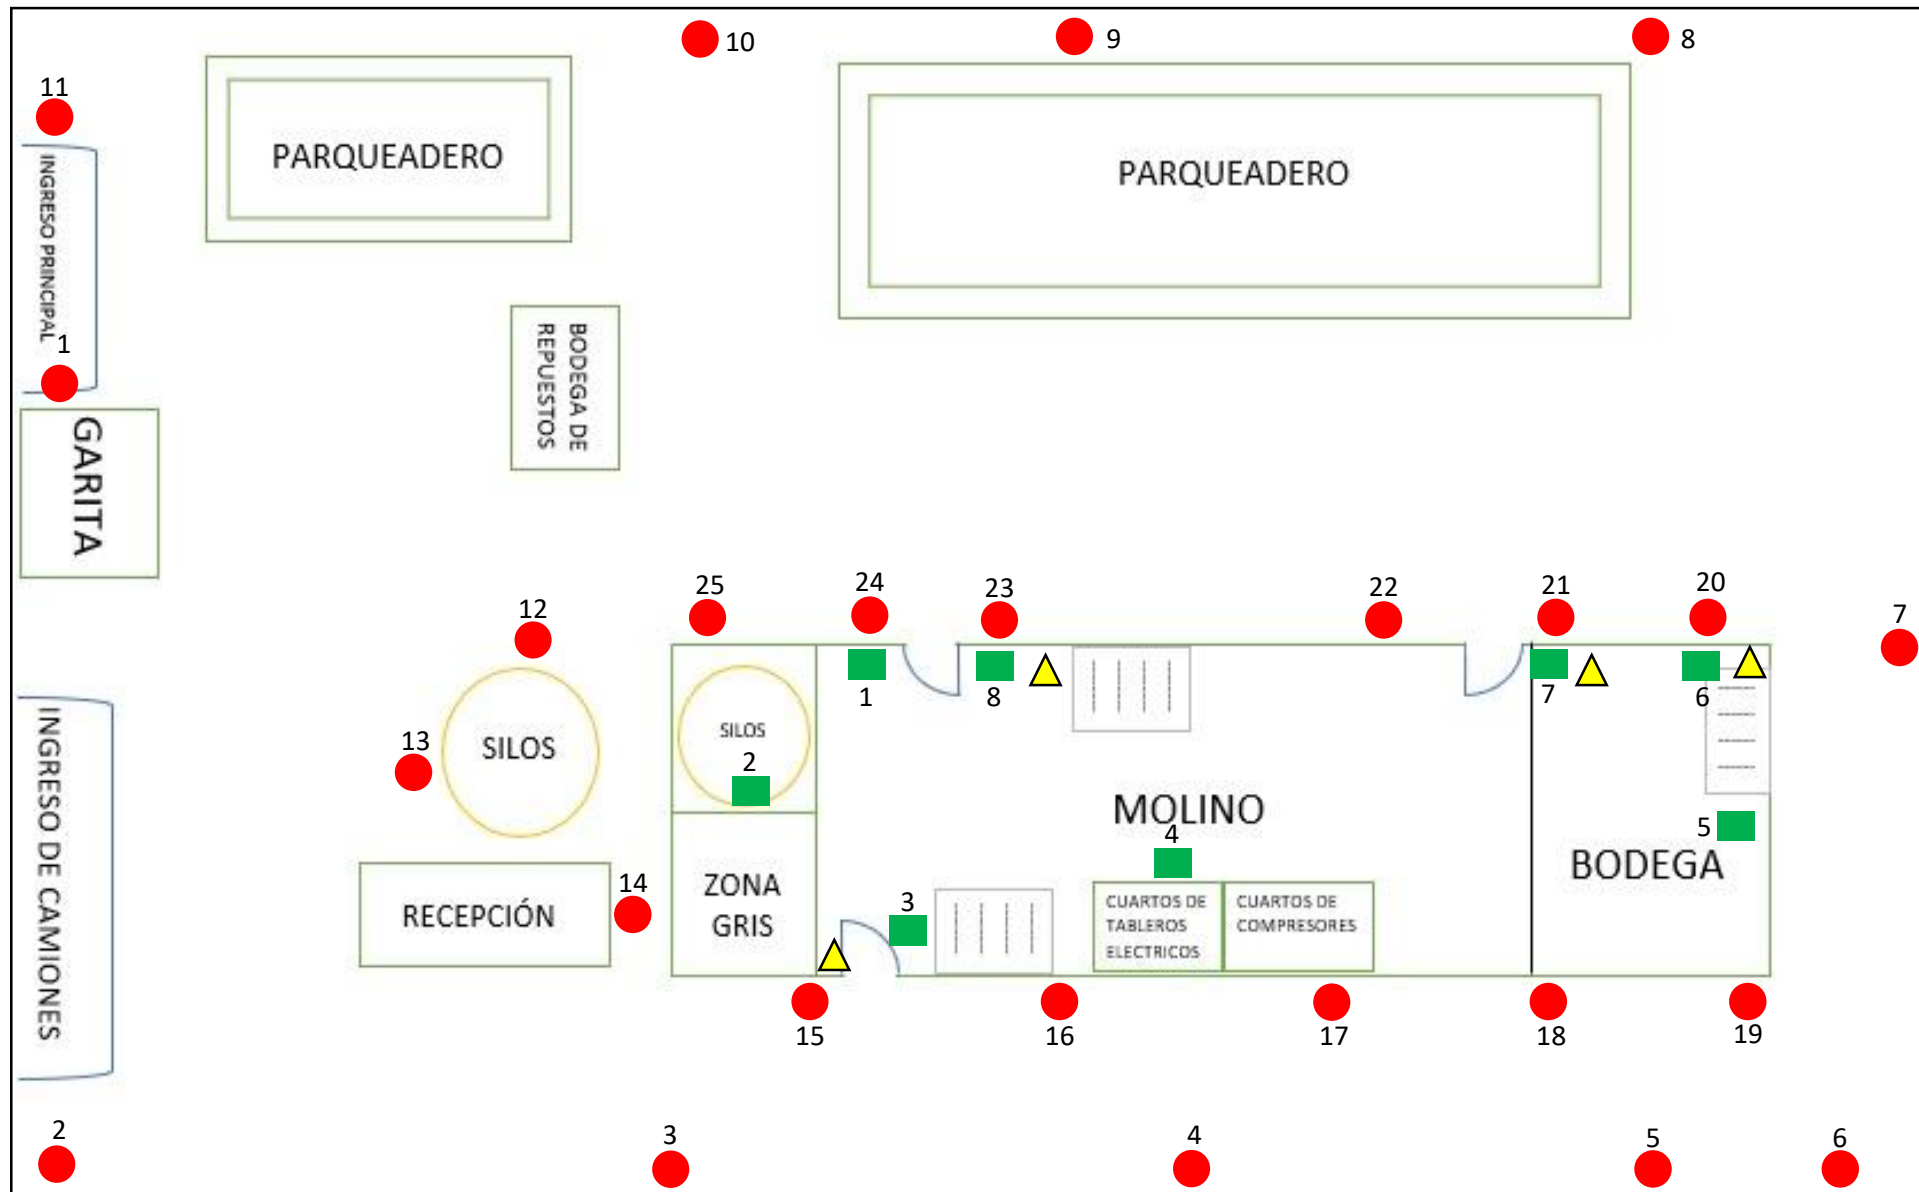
10
9
8
11
PARQUEADERO
PARQUEADERO
INGRESO PRINCIPAL
1
BODEGA DE REPUESTOS
GARITA
25
24
23
22
21
20
7
12
1
8
7
6
13
SILOS
SILOS
2
MOLINO
4
5
BODEGA
14
ZONA GRIS
3
CUARTOS DE TABLEROS ELECTRICOS
CUARTOS DE COMPRESORES
RECEPCIÓN
INGRESO DE CAMIONES
15
16
17
18
19
2
3
4
5
6